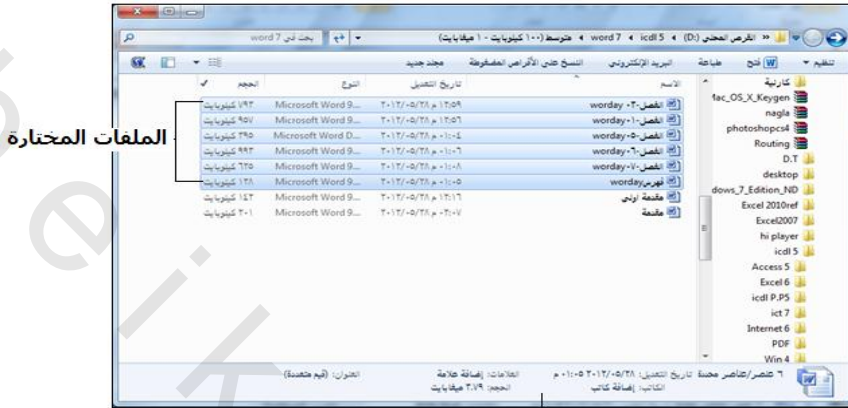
الملفات المختارة

» القرص المحلي (:D) ◄ icdl 5 ◄ word 7 ◄ متوسط (١٠٠ كيلوبايت - ١ ميغابايت)
بحث في word 7

تنظيم ▾ فتح طباعة البريد الإلكتروني النسخ على الأقراص المضغوطة مجلد جديد

كارتونية
Mac_OS_X_Keygen
nagla
photoshopcs4
Routing
D.T
desktop
dows_7_Edition_ND
Excel 2010ref
Excel2007
hi player
icdl 5
Access 5
Excel 6
icdl P.P5
ict 7
Internet 6
PDF
Win 4

| الاسم | تاريخ التعديل | النوع | الحجم |
|---|---|---|---|
| worday -٣-الفصل | ٢٠١٢/٠٥/٢٨ م ١٢:٥٩ | Microsoft Word 9... | ١٩٢ كيلوبايت |
| worday-١-الفصل | ٢٠١٢/٠٥/٢٨ م ١٢:٥٦ | Microsoft Word 9... | ٩٥٧ كيلوبايت |
| worday-٥-الفصل | ٢٠١٢/٠٥/٢٨ م ٠١:٠٤ | Microsoft Word D... | ٣٩٥ كيلوبايت |
| worday-٦-الفصل | ٢٠١٢/٠٥/٢٨ م ٠١:٠٦ | Microsoft Word 9... | ٩٩٢ كيلوبايت |
| worday-٧-الفصل | ٢٠١٢/٠٥/٢٨ م ٠١:٠٨ | Microsoft Word 9... | ٦٢٥ كيلوبايت |
| فهرسworday | ٢٠١٢/٠٥/٢٨ م ٠١:٠٥ | Microsoft Word 9... | ١٢٨ كيلوبايت |
| مقدمة اولى | ٢٠١٢/٠٥/٢٨ م ١٢:١٦ | Microsoft Word 9... | ١٤٢ كيلوبايت |
| مقدمة | ٢٠١٢/٠٥/٢٨ م ٠٢:٠٧ | Microsoft Word 9... | ٢٠١ كيلوبايت |

٦ عنصر/عناصر محددة تاريخ التعديل: ٢٠١٢/٠٥/٢٨ م ٠١:٠٥ العلامات: إضافة علامة العنوان: (قيم متعددة)
الكاتب: إضافة كاتب الحجم: ٣.٧٩ ميغابايت